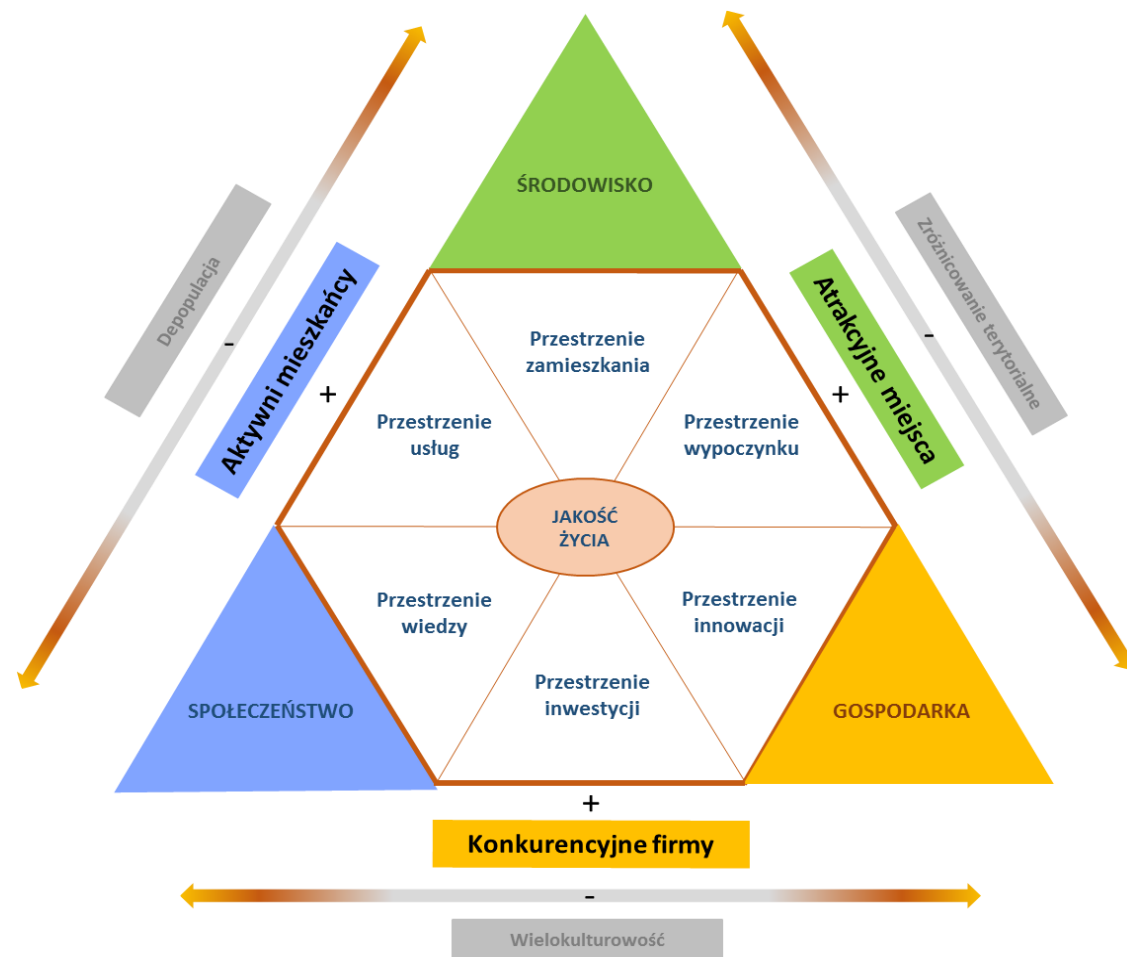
ŚRODOWISKO

Depopulacja

-

Aktywni mieszkańcy

+

Atrakcyjne miejsca

+

Zróżnicowanie terytorialne

-

Przestrzenie zamieszkania

Przestrzenie usług

Przestrzenie wypoczynku

JAKOŚĆ ŻYCIA

Przestrzenie wiedzy

Przestrzenie innowacji

Przestrzenie inwestycji

SPOŁECZEŃSTWO

GOSPODARKA

+

Konkurencyjne firmy

-

Wielokulturowość